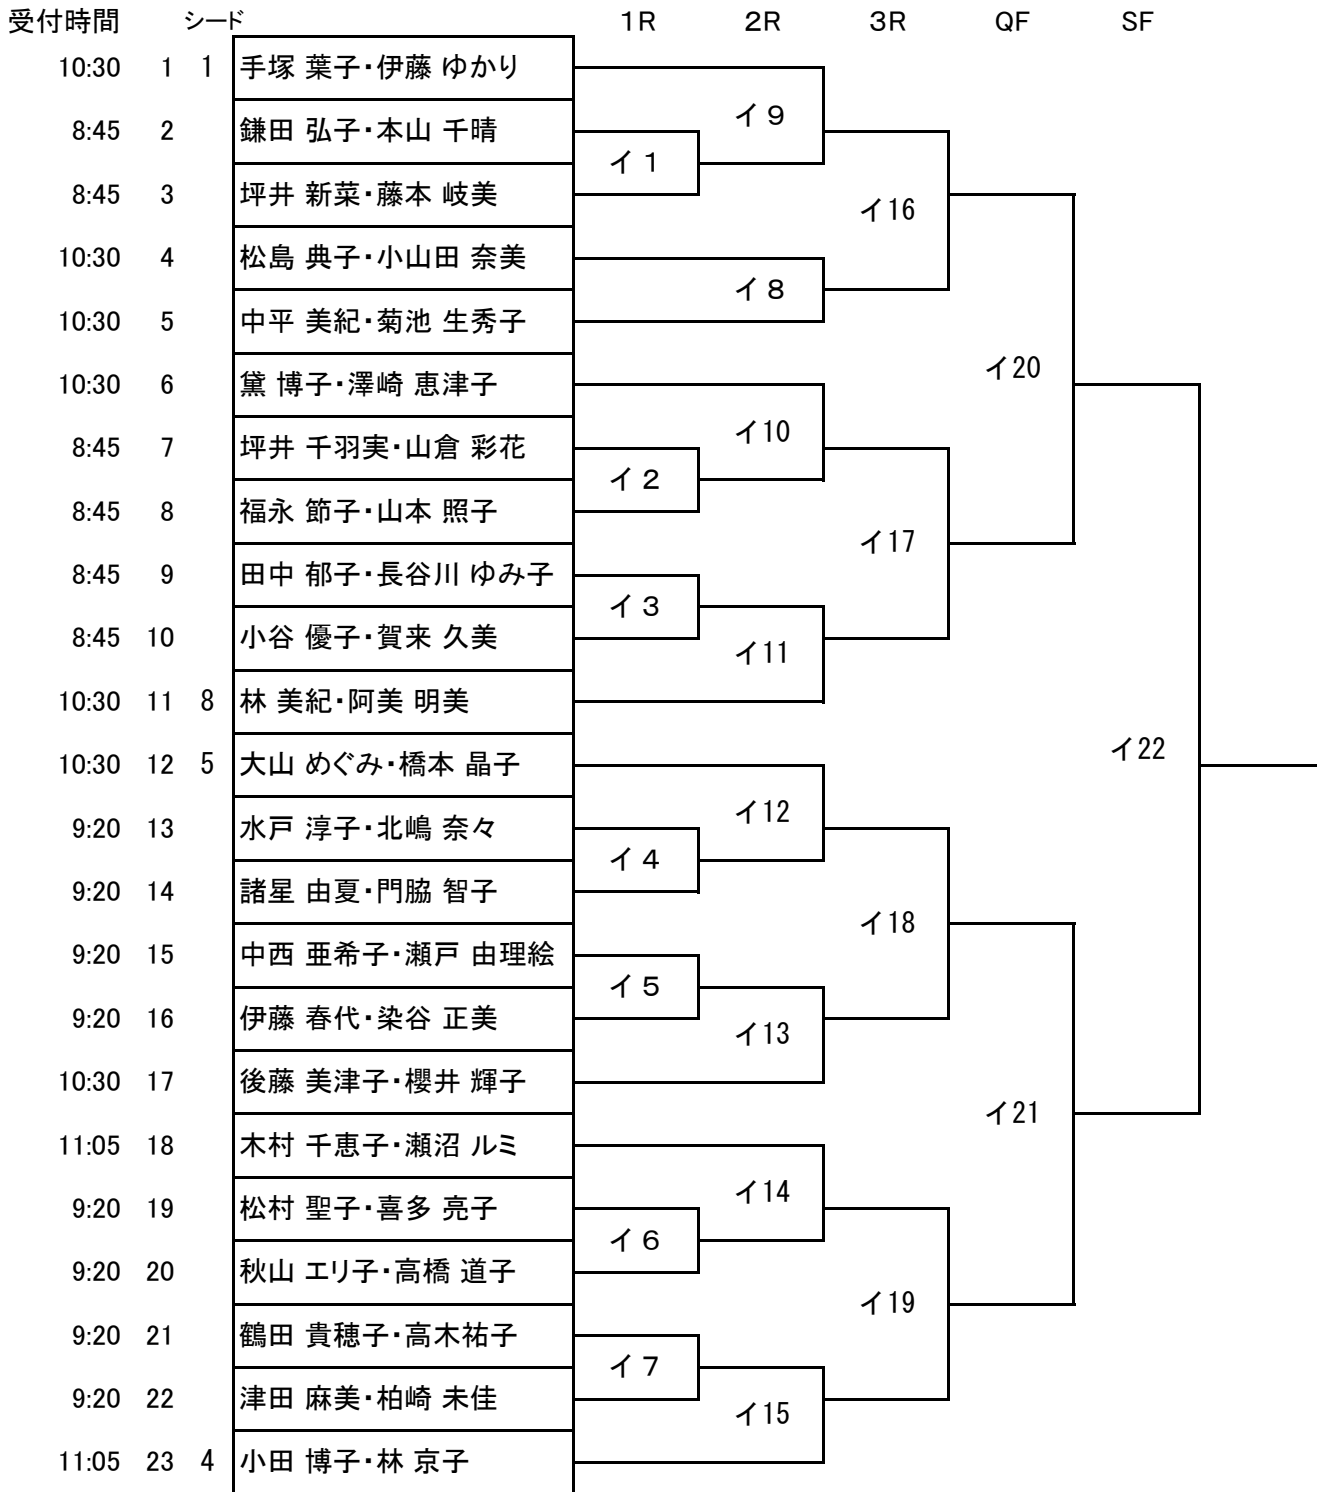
| 受付時間 | | シード | | 1R | 2R | 3R | QF | SF |
|---|---|---|---|---|---|---|---|---|
| 10:30 | 1 | 1 | 手塚 葉子･伊藤 ゆかり | | | | | |
| 8:45 | 2 | | 鎌田 弘子･本山 千晴 | | | | | |
| 8:45 | 3 | | 坪井 新菜･藤本 岐美 | | | | | |
| 10:30 | 4 | | 松島 典子･小山田 奈美 | | | | | |
| 10:30 | 5 | | 中平 美紀･菊池 生秀子 | | | | | |
| 10:30 | 6 | | 黛 博子･澤崎 恵津子 | | | | | |
| 8:45 | 7 | | 坪井 千羽実･山倉 彩花 | | | | | |
| 8:45 | 8 | | 福永 節子･山本 照子 | | | | | |
| 8:45 | 9 | | 田中 郁子･長谷川 ゆみ子 | | | | | |
| 8:45 | 10 | | 小谷 優子･賀来 久美 | | | | | |
| 10:30 | 11 | 8 | 林 美紀･阿美 明美 | | | | | |
| 10:30 | 12 | 5 | 大山 めぐみ･橋本 晶子 | | | | | |
| 9:20 | 13 | | 水戸 淳子･北嶋 奈々 | | | | | |
| 9:20 | 14 | | 諸星 由夏･門脇 智子 | | | | | |
| 9:20 | 15 | | 中西 亜希子･瀬戸 由理絵 | | | | | |
| 9:20 | 16 | | 伊藤 春代･染谷 正美 | | | | | |
| 10:30 | 17 | | 後藤 美津子･櫻井 輝子 | | | | | |
| 11:05 | 18 | | 木村 千恵子･瀬沼 ルミ | | | | | |
| 9:20 | 19 | | 松村 聖子･喜多 亮子 | | | | | |
| 9:20 | 20 | | 秋山 エリ子･高橋 道子 | | | | | |
| 9:20 | 21 | | 鶴田 貴穂子･高木祐子 | | | | | |
| 9:20 | 22 | | 津田 麻美･柏崎 未佳 | | | | | |
| 11:05 | 23 | 4 | 小田 博子･林 京子 | | | | | |

イ９
イ１
イ16
イ８
イ20
イ10
イ２
イ17
イ３
イ11
イ22
イ12
イ４
イ18
イ５
イ13
イ21
イ14
イ６
イ19
イ７
イ15